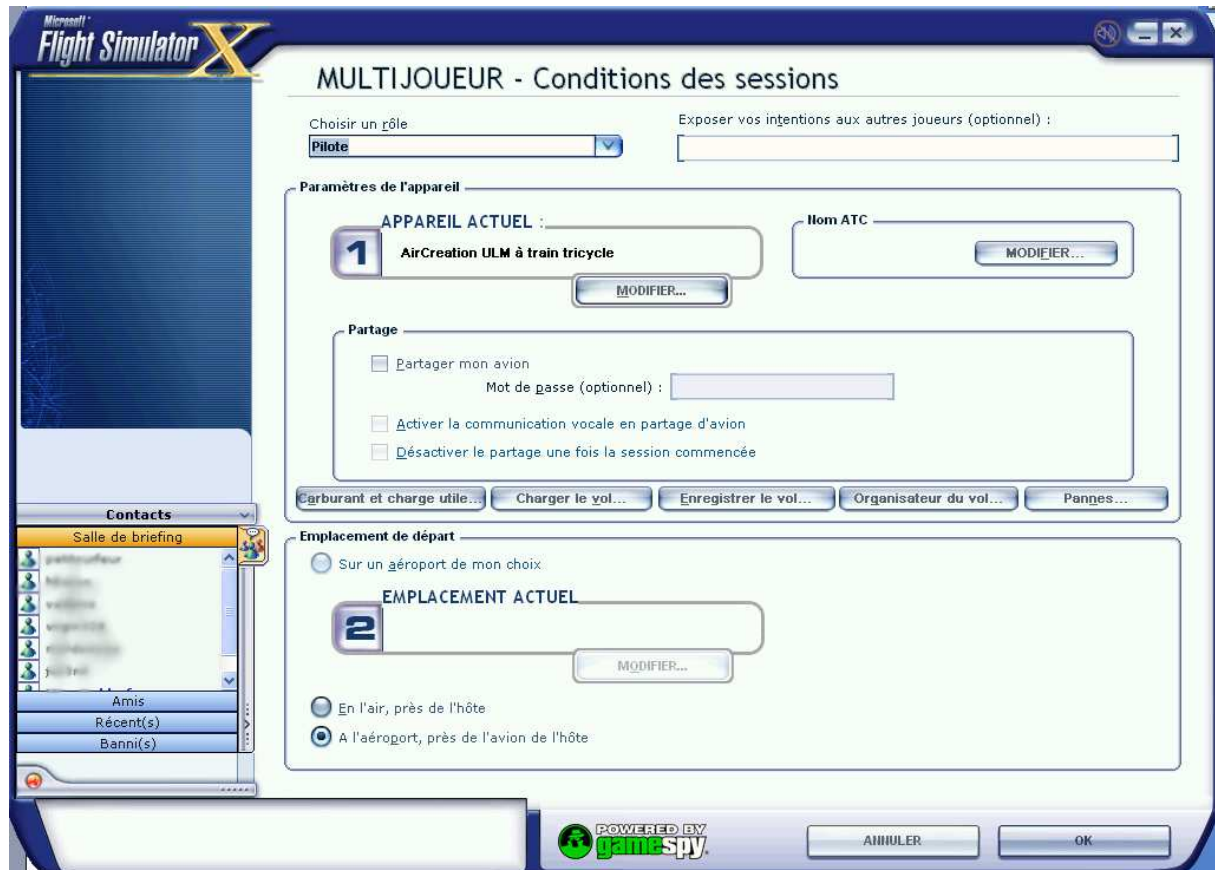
Microsoft Flight Simulator X

MULTIJOUEUR - Conditions des sessions

Choisir un rôle
Pilote

Exposer vos intentions aux autres joueurs (optionnel) :

Paramètres de l'appareil

APPAREIL ACTUEL :
1
AirCreation ULM à train tricycle
MODIFIER...

Nom ATC
MODIFIER...

Partage
Partager mon avion
Mot de passe (optionnel) :
Activer la communication vocale en partage d'avion
Désactiver le partage une fois la session commencée

Carburant et charge utile...
Charger le vol...
Enregistrer le vol...
Organisateur du vol...
Pannes...

Emplacement de départ
Sur un aéroport de mon choix

EMPLACEMENT ACTUEL
2
MODIFIER...

En l'air, près de l'hôte
A l'aéroport, près de l'avion de l'hôte

Contacts
Salle de briefing
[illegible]
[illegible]
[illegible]
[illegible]
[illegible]
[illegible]
Amis
Récent(s)
Banni(s)

POWERED BY gamespy

ANNULER
OK